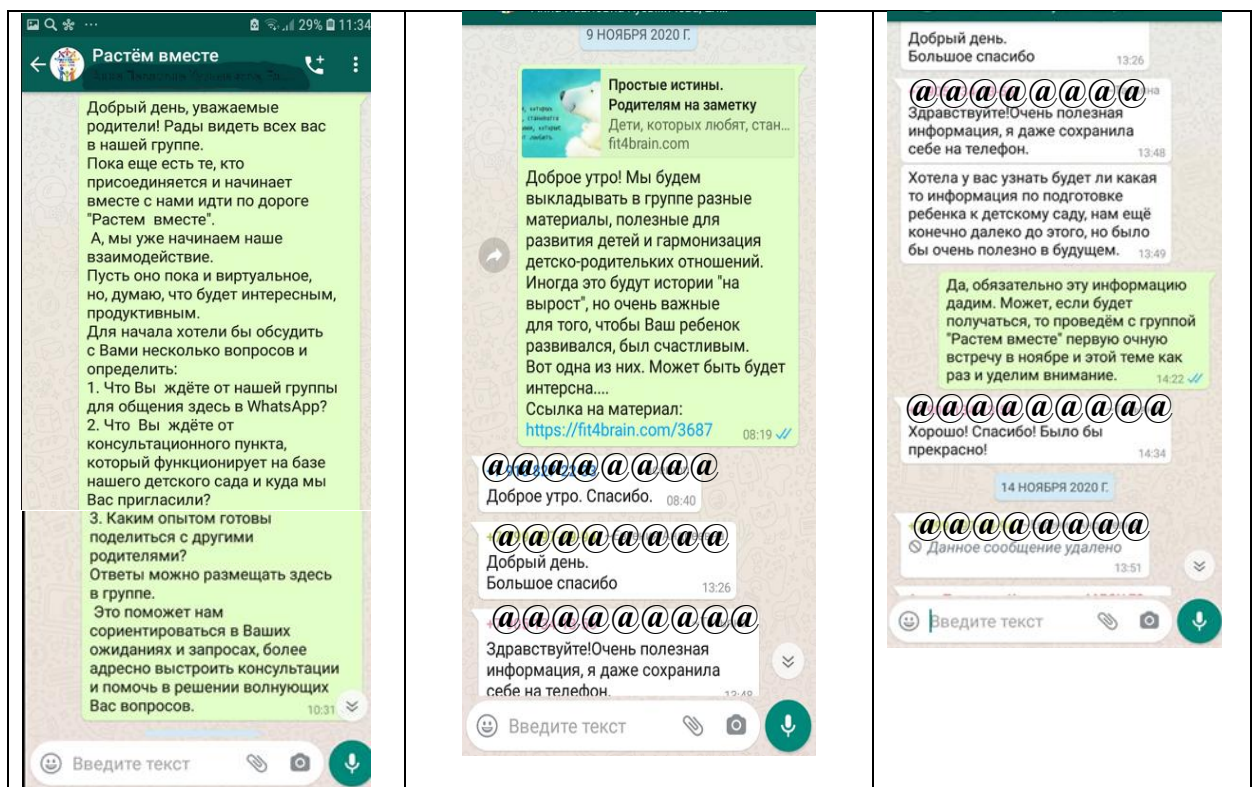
29% 11:34

Растём вместе

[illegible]

Добрый день, уважаемые родители! Рады видеть всех вас в нашей группе.
Пока еще есть те, кто присоединяется и начинает вместе с нами идти по дороге "Растем вместе".
А, мы уже начинаем наше взаимодействие.
Пусть оно пока и виртуальное, но, думаю, что будет интересным, продуктивным.
Для начала хотели бы обсудить с Вами несколько вопросов и определить:
1. Что Вы ждёте от нашей группы для общения здесь в WhatsApp?
2. Что Вы ждёте от консультационного пункта, который функционирует на базе нашего детского сада и куда мы Вас пригласили?
3. Каким опытом готовы поделиться с другими родителями?
Ответы можно размещать здесь в группе.
Это поможет нам сориентироваться в Ваших ожиданиях и запросах, более адресно выстроить консультации и помочь в решении волнующих Вас вопросов.
10:31

Введите текст

9 НОЯБРЯ 2020 Г.

Простые истины. Родителям на заметку
Дети, которых любят, стан...
fit4brain.com

Доброе утро! Мы будем выкладывать в группе разные материалы, полезные для развития детей и гармонизация детско-родительских отношений. Иногда это будут истории "на вырост", но очень важные для того, чтобы Ваш ребенок развивался, был счастливым. Вот одна из них. Может быть будет интерсна....
Ссылка на материал:
https://fit4brain.com/3687
08:19

@@@@@@@@@
Доброе утро. Спасибо. 08:40

@@@@@@@@@
Добрый день.
Большое спасибо
13:26

@@@@@@@@@
Здравствуйте!Очень полезная информация, я даже сохранила себе на телефон.
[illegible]

Введите текст

Добрый день.
Большое спасибо
13:26

@@@@@@@@@
Здравствуйте!Очень полезная информация, я даже сохранила себе на телефон.
13:48

Хотела у вас узнать будет ли какая то информация по подготовке ребенка к детскому саду, нам ещё конечно далеко до этого, но было бы очень полезно в будущем.
13:49

Да, обязательно эту информацию дадим. Может, если будет получаться, то проведём с группой "Растем вместе" первую очную встречу в ноябре и этой теме как раз и уделим внимание.
14:22

@@@@@@@@@
Хорошо! Спасибо! Было бы прекрасно!
14:34

14 НОЯБРЯ 2020 Г.

@@@@@@@@@
Данное сообщение удалено
13:51

Введите текст